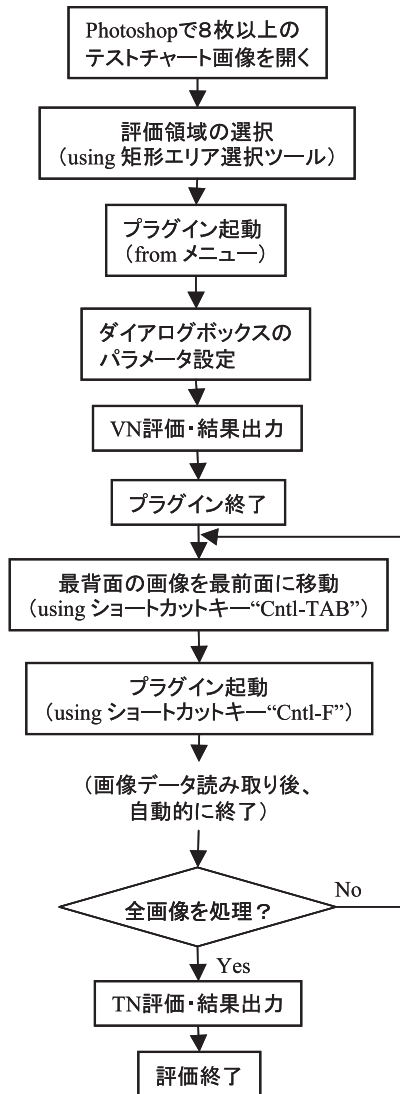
Photoshopで8枚以上のテストチャート画像を開く

評価領域の選択
（using 矩形エリア選択ツール）

プラグイン起動
（from メニュー）

ダイアログボックスのパラメータ設定

VN評価・結果出力

プラグイン終了

最背面の画像を最前面に移動
（using ショートカットキー"Cntl-TAB"）

プラグイン起動
（using ショートカットキー"Cntl-F"）

（画像データ読み取り後、自動的に終了）

全画像を処理？

No

Yes

TN評価・結果出力

評価終了